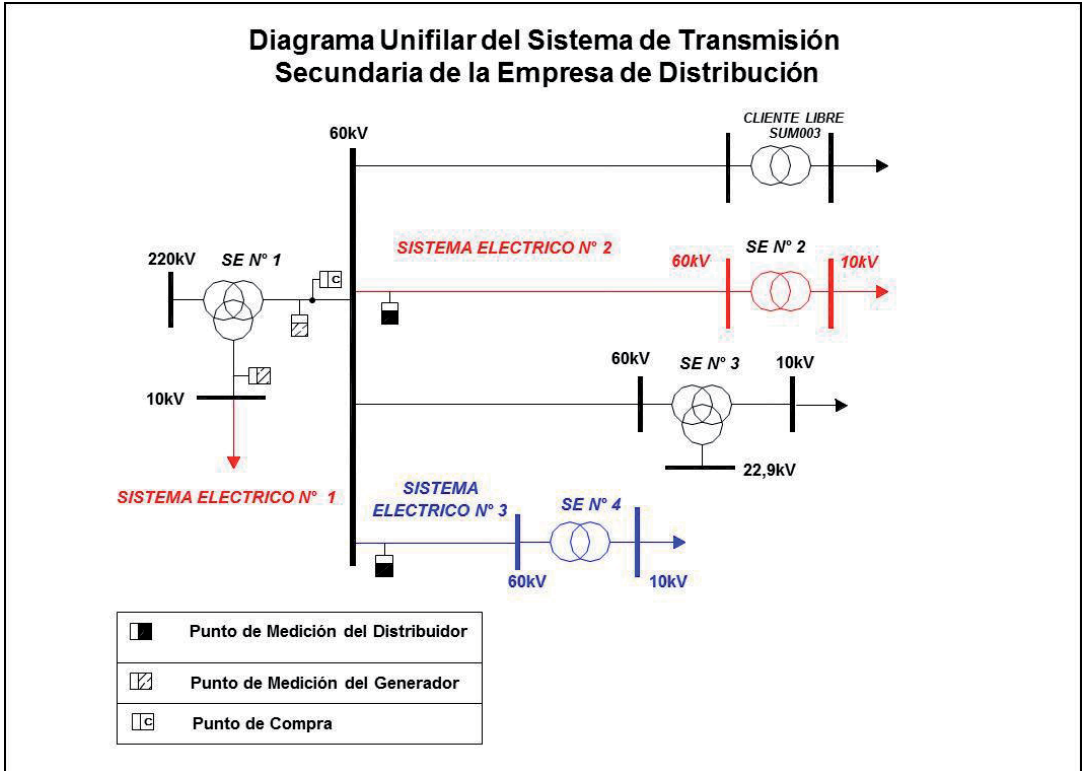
Diagrama Unifilar del Sistema de Transmisión Secundaria de la Empresa de Distribución

60kV

CLIENTE LIBRE SUM003

220kV

SE N° 1

C

SISTEMA ELECTRICO N° 2

60kV

SE N° 2

10kV

10kV

60kV

SE N° 3

10kV

22,9kV

SISTEMA ELECTRICO N° 1

SISTEMA ELECTRICO N° 3

SE N° 4

60kV

10kV

| | |
|---|---|
| | Punto de Medición del Distribuidor |
| | Punto de Medición del Generador |
| C | Punto de Compra |